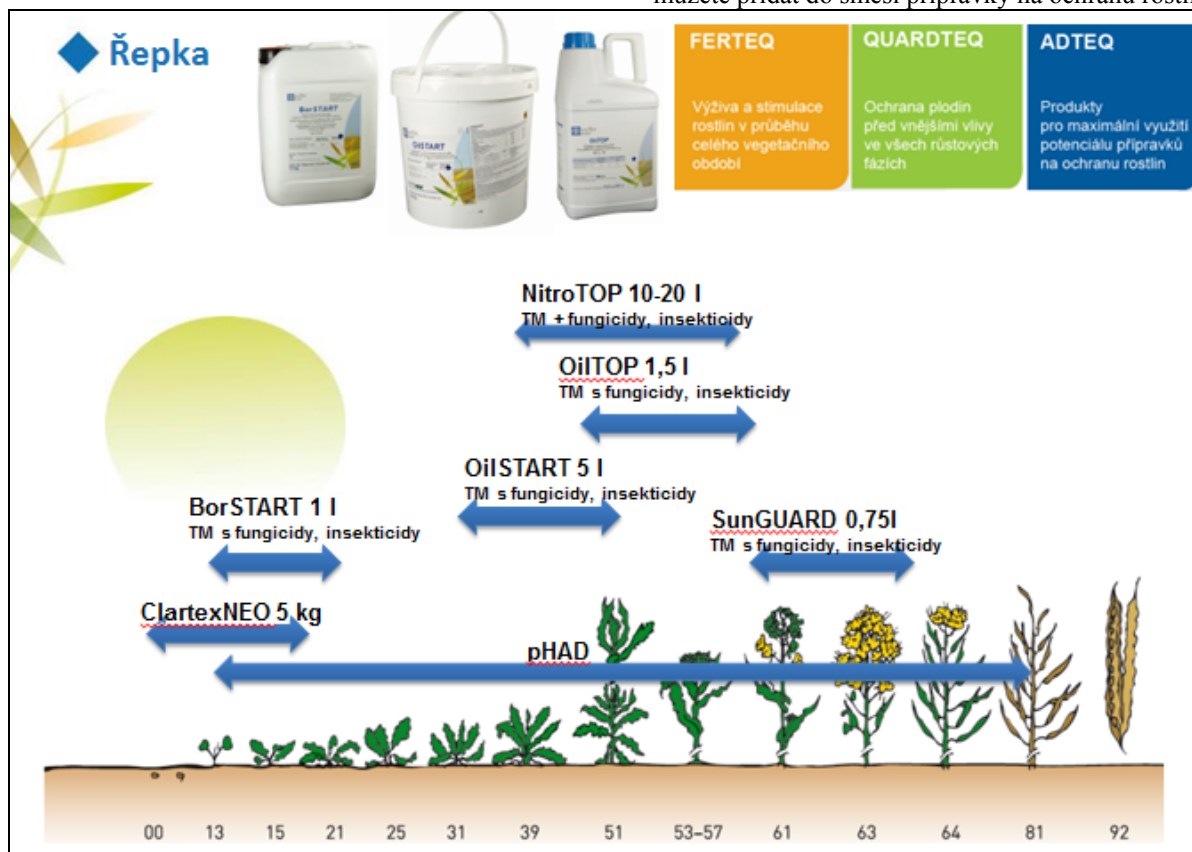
můžete přidat do směsi přípravky na ochranu rostl

Řepka

FERTEQ

Výživa a stimulace rostlin v průběhu celého vegetačního období

QUARDTEQ

Ochrana plodin před vnějšími vlivy ve všech růstových fázích

ADTEQ

Produkty pro maximální využití potenciálu přípravků na ochranu rostlin

NitroTOP 10-20 l
TM + fungicidy, insekticidy

OilTOP 1,5 l
TM s fungicidy, insekticidy

OilSTART 5 l
TM s fungicidy, insekticidy

BorSTART 1 l
TM s fungicidy, insekticidy

SunGUARD 0,75l
TM s fungicidy, insekticidy

ClartexNEO 5 kg

pHAD

00 13 15 21 25 31 39 51 53–57 61 63 64 81 92